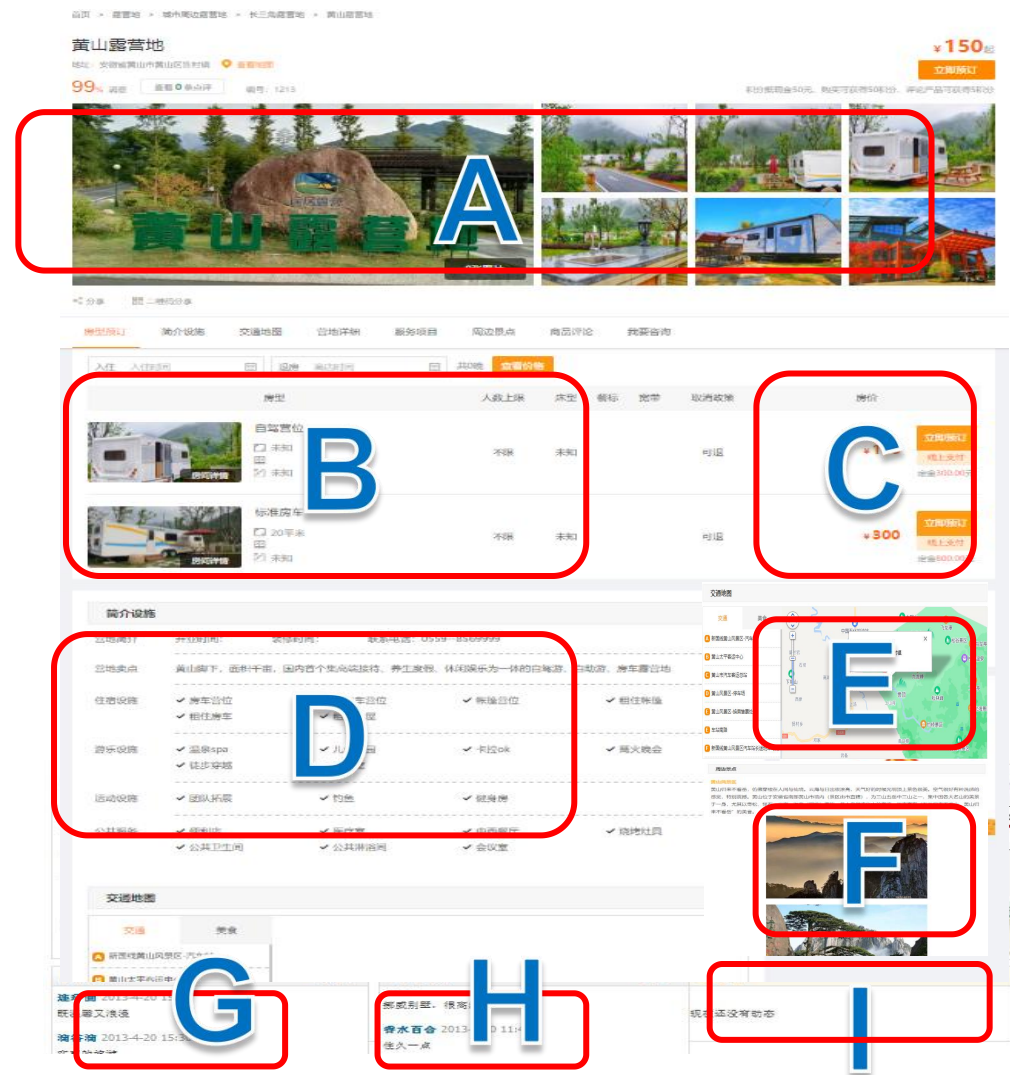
首页 > 露营地 > 城市周边露营地 > 长三角露营地 > 黄山露营地

黄山露营地

地址：安徽省黄山市黄山区汤口镇 查看地图

99% 满意 查看 0 条点评 编号：1213

¥150起

立即预订

A

分享 二维码分享

房型预订 简介设施 交通地图 营地详情 服务项目 周边景点 商品评论 我要咨询

入住 入住时间 退房 离店时间 共0晚 查看价格

| 房型 | 人数上限 | 床型 | 餐标 | 宽带 | 取消政策 | 房价 |
|---|---|---|---|---|---|---|
| 自驾营位 未知 未知 | 不限 | 未知 | | | 可退 | 立即预订 线上支付 |
| 标准房车 20平米 未知 | 不限 | 未知 | | | 可退 | ¥300 立即预订 线上支付 |

B

C

房间详情

房间详情

简介设施

营地简介 开业时间： 装修时间： 联系电话：0559-8569999

营地卖点 黄山脚下，面积千亩，国内首个集商务接待、养生度假、休闲娱乐为一体的自驾游、自助游、房车露营地

住宿设施 ✔ 房车营位 ✔ 帐篷营位 ✔ 租住帐篷 ✔ 租住房车 ✔ 木屋

游乐设施 ✔ 温泉spa ✔ 儿 ✔ 卡拉ok ✔ 篝火晚会 ✔ 徒步穿越

运动设施 ✔ 团队拓展 ✔ 钓鱼 ✔ 健身房

公共服务 ✔ 便利店 ✔ 厨房 ✔ 中西餐厅 ✔ 烧烤灶具 ✔ 公共卫生间 ✔ 公共淋浴间 ✔ 会议室

D

交通地图

交通 美食

E

F

交通地图

G

H

I

2013-4-20 15:3

既浪漫又浪漫

2013-4-20 15:3

香水百合 2013-4-20 11:4

住久一点

还没有动态